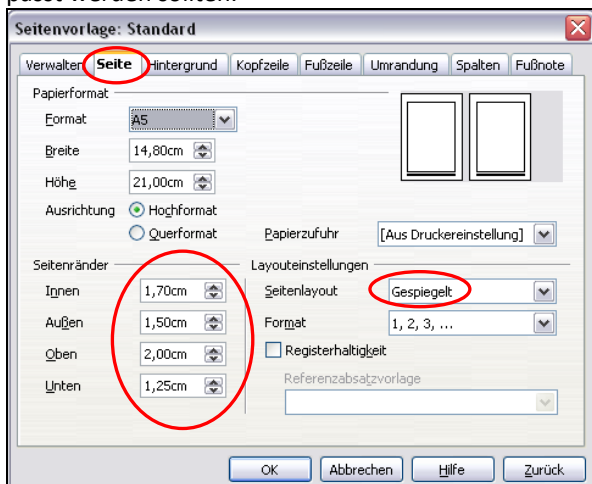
passt werden sollten.

Seitenvorlage: Standard

Verwalten | Seite | Hintergrund | Kopfzeile | Fußzeile | Umrandung | Spalten | Fußnote

Papierformat

Format A5

Breite 14,80cm

Höhe 21,00cm

Ausrichtung Hochformat

Querformat

Papierzufuhr [Aus Druckereinstellung]

Seitenränder

Innen 1,70cm

Außen 1,50cm

Oben 2,00cm

Unten 1,25cm

Layouteinstellungen

Seitenlayout Gespiegelt

Format 1, 2, 3, ...

Registerhaltigkeit

Referenzabsatzvorlage

OK | Abbrechen | Hilfe | Zurück